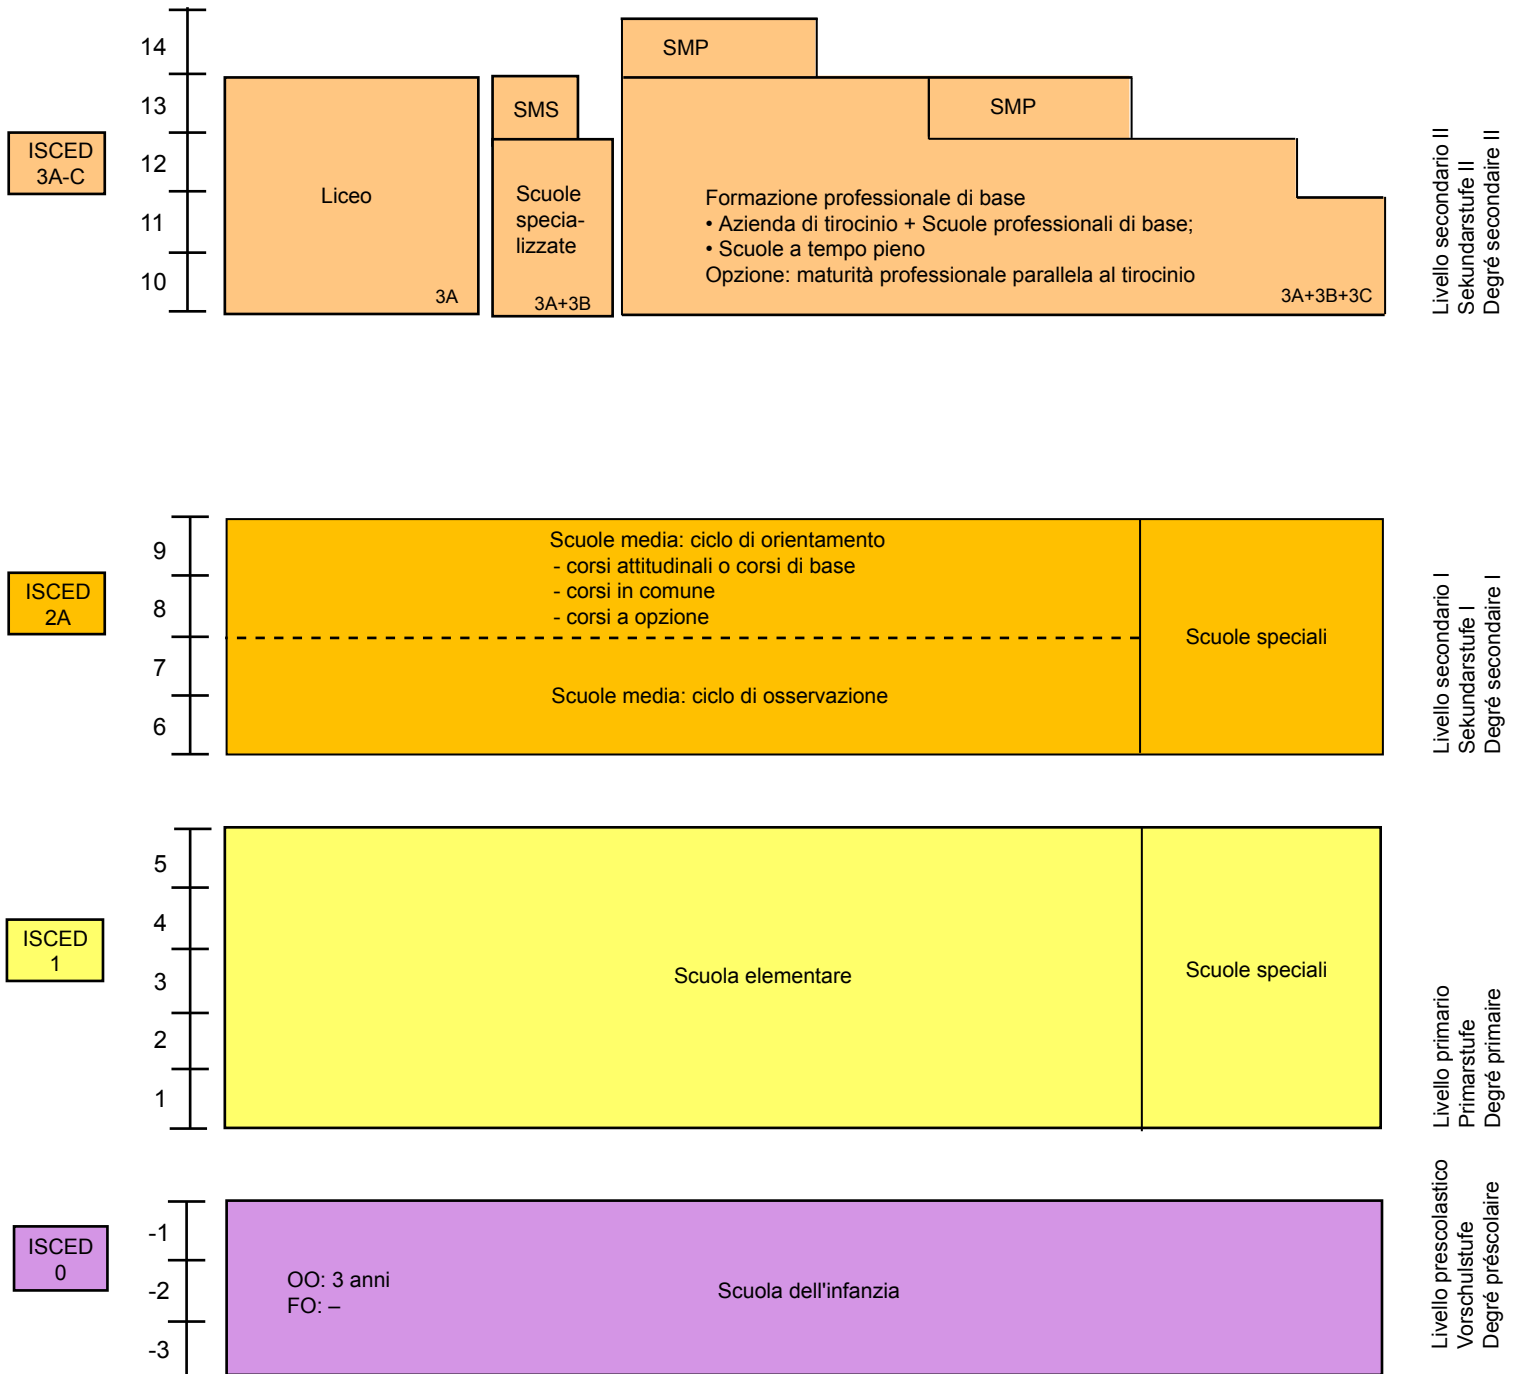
ISCED
3A-C

14
13
12
11
10

Liceo
3A

SMS

Scuole specializzate
3A+3B

SMP

SMP

Formazione professionale di base
• Azienda di tirocinio + Scuole professionali di base;
• Scuole a tempo pieno
Opzione: maturità professionale parallela al tirocinio
3A+3B+3C

Livello secondario II
Sekundarstufe II
Degré secondaire II

ISCED
2A

9
8
7
6

Scuole media: ciclo di orientamento
- corsi attitudinali o corsi di base
- corsi in comune
- corsi a opzione

Scuole media: ciclo di osservazione

Scuole speciali

Livello secondario I
Sekundarstufe I
Degré secondaire I

ISCED
1

5
4
3
2
1

Scuola elementare

Scuole speciali

Livello primario
Primarstufe
Degré primaire

ISCED
0

-1
-2
-3

OO: 3 anni
FO: –

Scuola dell'infanzia

Livello prescolastico
Vorschulstufe
Degré préscolaire